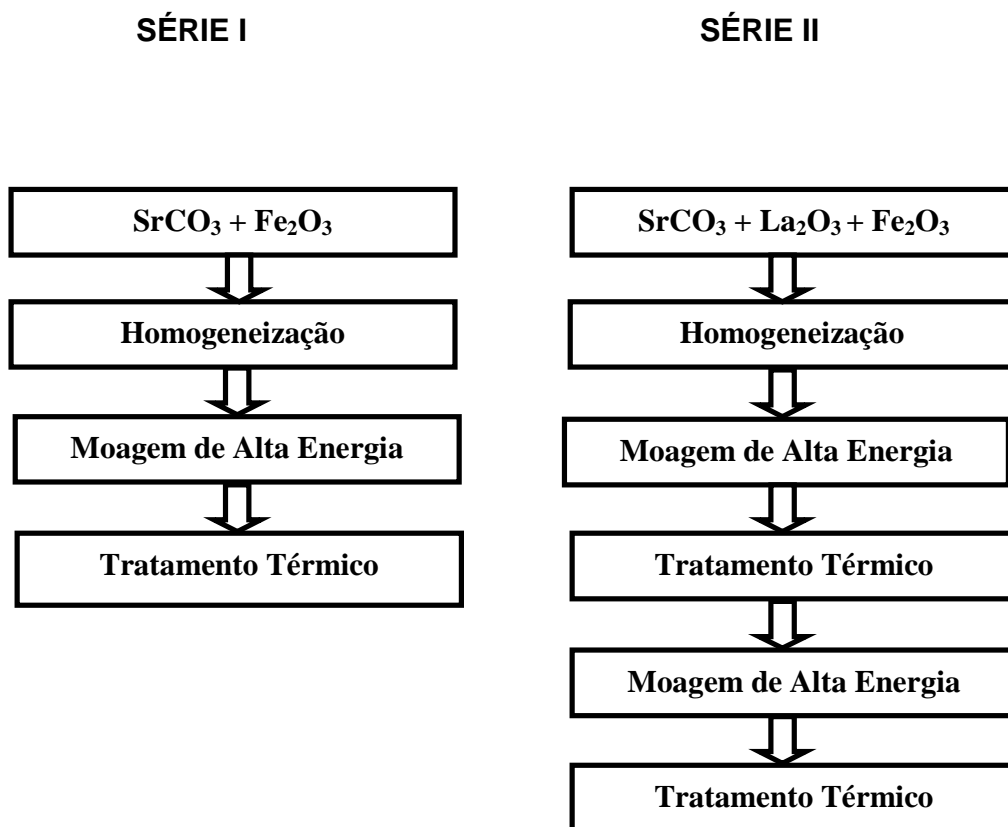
SÉRIE I

$SrCO_3 + Fe_2O_3$

Homogeneização

Moagem de Alta Energia

Tratamento Térmico

SÉRIE II

$SrCO_3 + La_2O_3 + Fe_2O_3$

Homogeneização

Moagem de Alta Energia

Tratamento Térmico

Moagem de Alta Energia

Tratamento Térmico